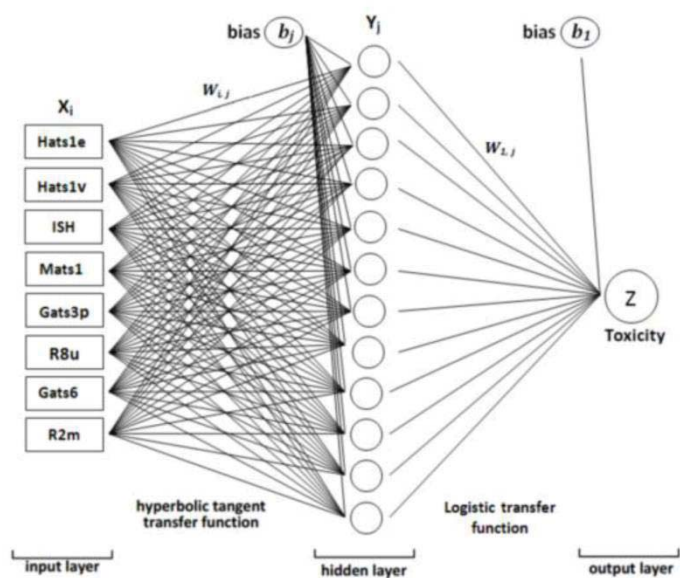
bias $b_j$

$Y_j$

bias $b_1$

$X_i$

$W_{i,j}$

$W_{i,j}$

Hats1e

Hats1v

ISH

Mats1

Gats3p

R8u

Gats6

R2m

Z

Toxicity

hyperbolic tangent transfer function

Logistic transfer function

input layer

hidden layer

output layer